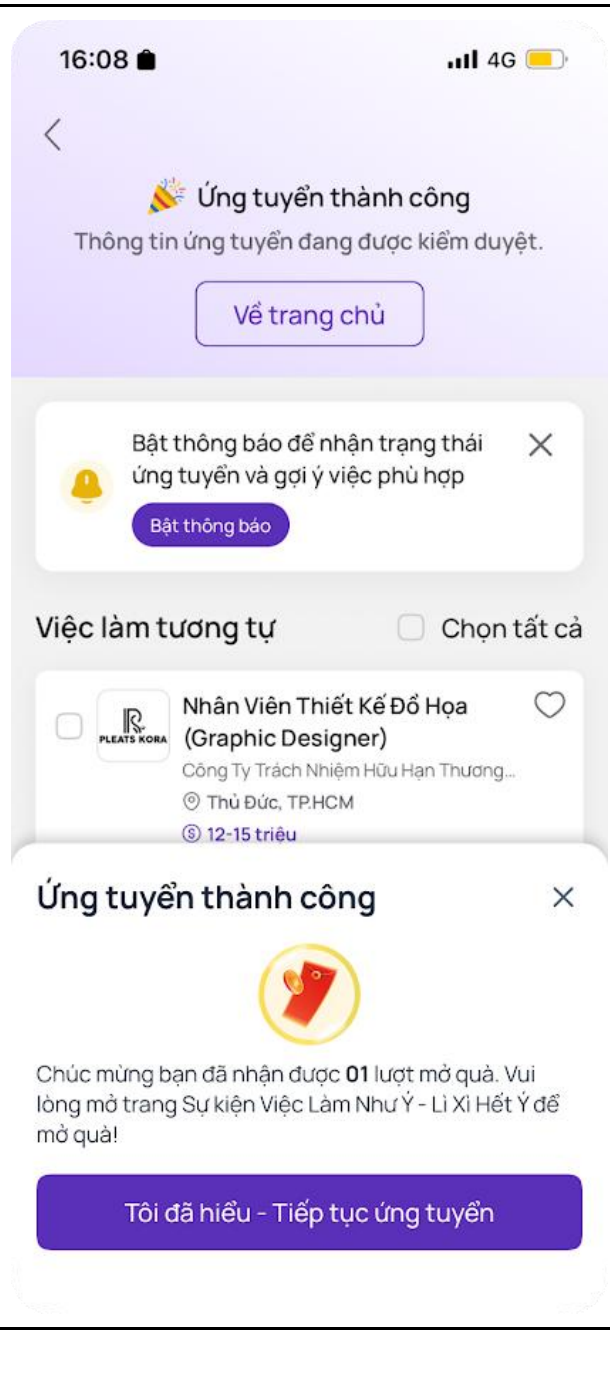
16:08 4G

Ứng tuyển thành công
Thông tin ứng tuyển đang được kiểm duyệt.

Về trang chủ

Bật thông báo để nhận trạng thái ứng tuyển và gợi ý việc phù hợp

Bật thông báo

Việc làm tương tự

Chọn tất cả

PLEATS KORA

Nhân Viên Thiết Kế Đồ Họa (Graphic Designer)
Công Ty Trách Nhiệm Hữu Hạn Thương...
Thủ Đức, TP.HCM
12-15 triệu

Ứng tuyển thành công

Chúc mừng bạn đã nhận được **01** lượt mở quà. Vui lòng mở trang Sự kiện Việc Làm Như Ý - Lì Xì Hết Ý để mở quà!

Tôi đã hiểu - Tiếp tục ứng tuyển